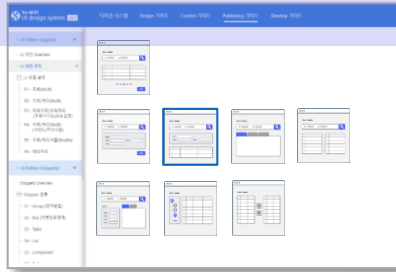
UI design system

디자인 시스템 | Design 가이드 | Content 가이드 | Publishing 가이드 | Develop 가이드

UI Pattern (Layout)
UI 패턴 Overview
UI 패턴 목록
UI 유형 분류
01 - 조회(단건)
02 - 조회(목록)
03 - 목록조회(목록/목록)
04 - 조회(목록)
05 - 조회(목록/상세)
06 - 목록/상세

UI Pattern (Snippet)
Snippet Overview
Snippet 목록
01 - Group
02 - Grid
03 - Table
04 - List
05 - Component